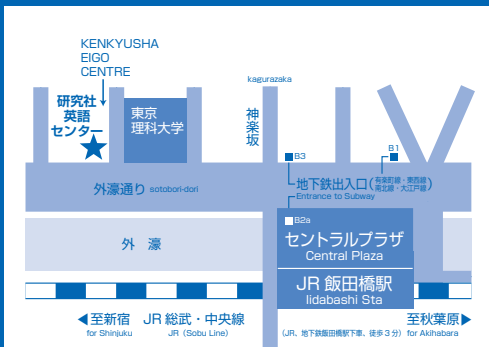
KENKYUSHA
EIGO
CENTRE

研究社
英語
センター

東京
理科大学

kagurazaka

神
楽
坂

B3

B1

有楽町線・東西線
南北線・大江戸線

外濠通り sotobori-dori

地下鉄出入口
Entrance to Subway

B2a

外　濠

セントラルプラザ
Central Plaza

JR 飯田橋駅
Iidabashi Sta

◀至新宿
for Shinjuku

JR 総武・中央線
JR (Sobu Line)

(JR、地下鉄飯田橋駅下車、徒歩 3 分)

至秋葉原▶
for Akihabara